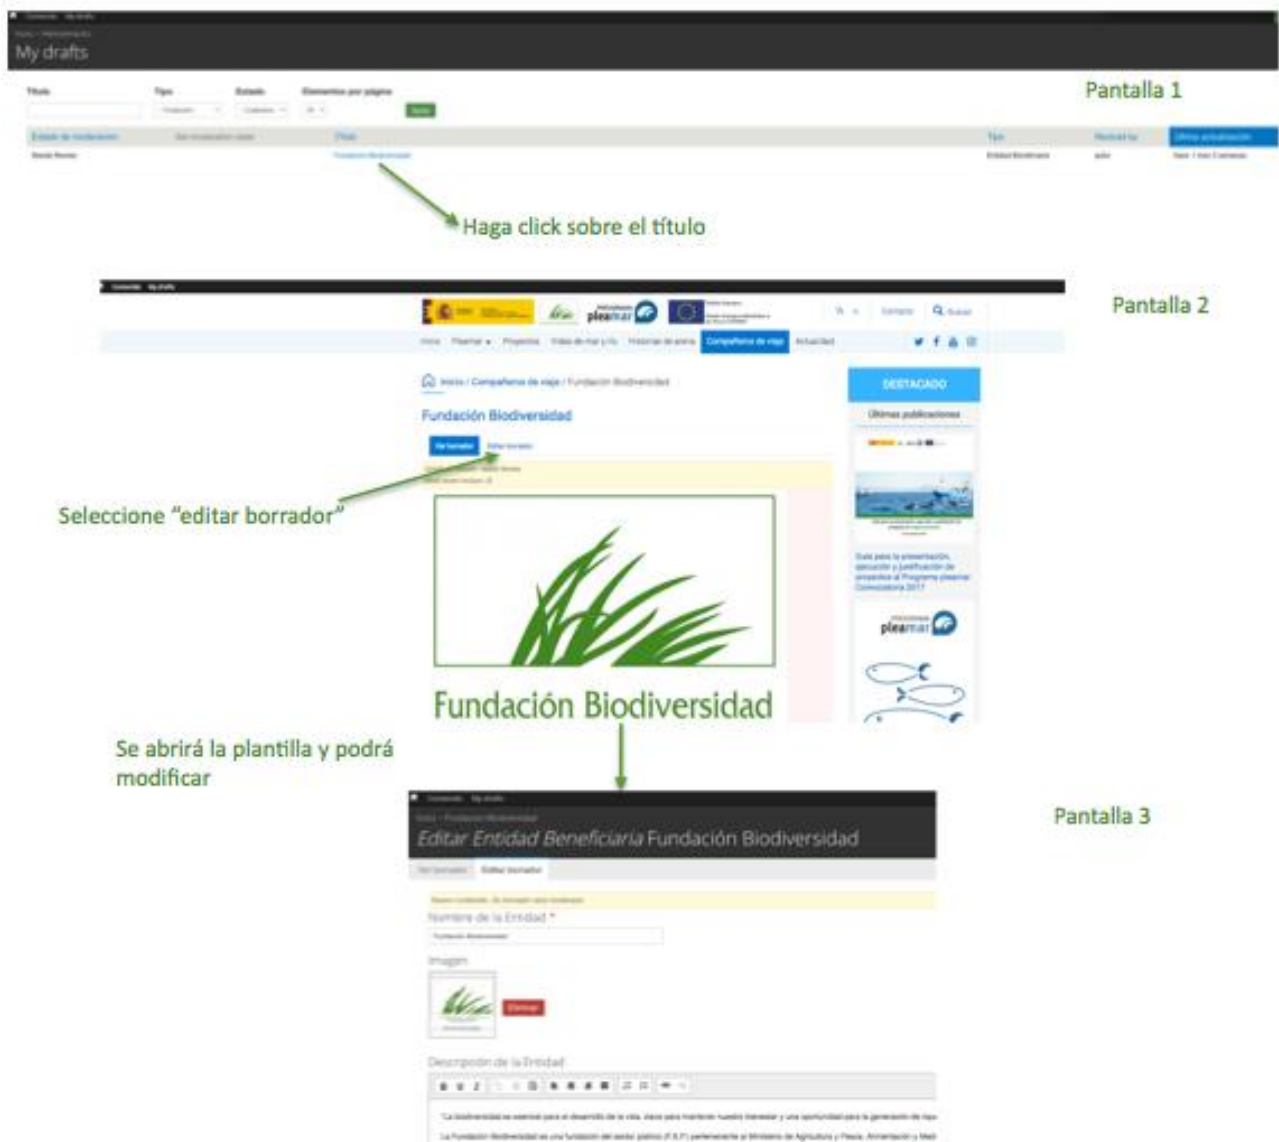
My drafts

Título Tipo Estado Elementos por página

Pantalla 1

Haga click sobre el título

Pantalla 2

Inicio Pleamar Proyectos Compañeros de viaje Actualidad

Inicio / Compañeros de viaje / Fundación Biodiversidad

Fundación Biodiversidad

DESTACADO

Últimas publicaciones

Guía para la presentación, ejecución y justificación de proyectos al Programa pleamar Convocatoria 2017

pleamar

Seleccione "editar borrador"

Fundación Biodiversidad

Se abrirá la plantilla y podrá modificar

Pantalla 3

Editar Entidad Beneficiaria Fundación Biodiversidad

Ver borrador Editar borrador

Nombre de la Entidad *

Fundación Biodiversidad

Imagen

Eliminar

Descripción de la Entidad

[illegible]